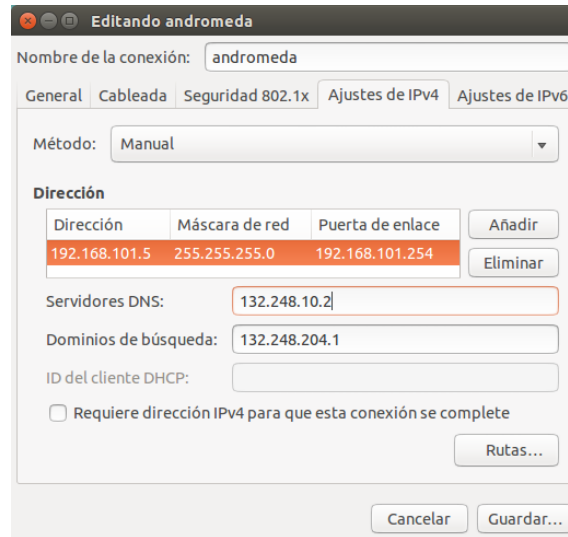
Editando andromeda

Nombre de la conexión: andromeda

General | Cableada | Seguridad 802.1x | Ajustes de IPv4 | Ajustes de IPv6

Método: Manual

Dirección

| Dirección | Máscara de red | Puerta de enlace |
|---|---|---|
| 192.168.101.5 | 255.255.255.0 | 192.168.101.254 |

Añadir

Eliminar

Servidores DNS: 132.248.10.2

Dominios de búsqueda: 132.248.204.1

ID del cliente DHCP:

Requiere dirección IPv4 para que esta conexión se complete

Rutas...

Cancelar

Guardar...